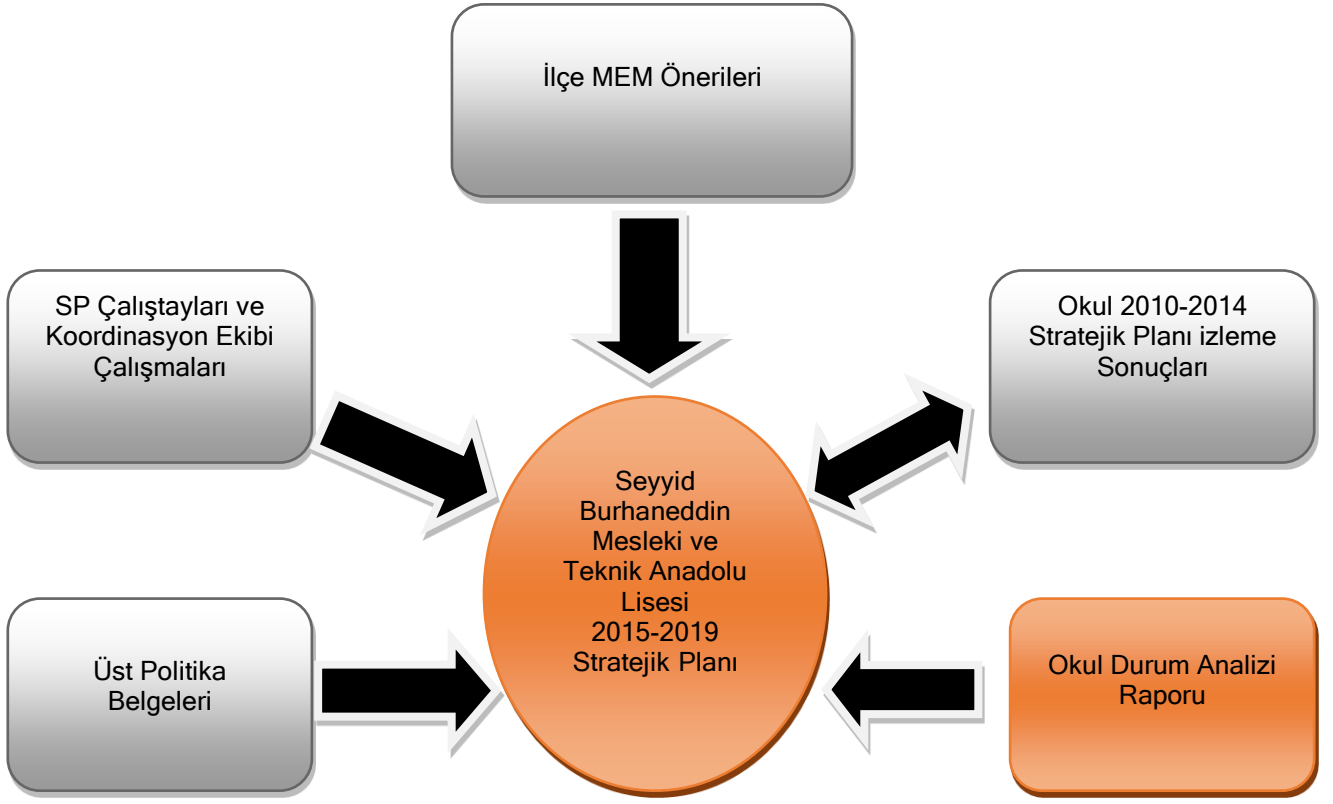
İlçe MEM Önerileri

SP Çalıştayları ve Koordinasyon Ekibi Çalışmaları

Okul 2010-2014 Stratejik Planı izleme Sonuçları

Seyyid Burhaneddin Mesleki ve Teknik Anadolu Lisesi 2015-2019 Stratejik Planı

Üst Politika Belgeleri

Okul Durum Analizi Raporu